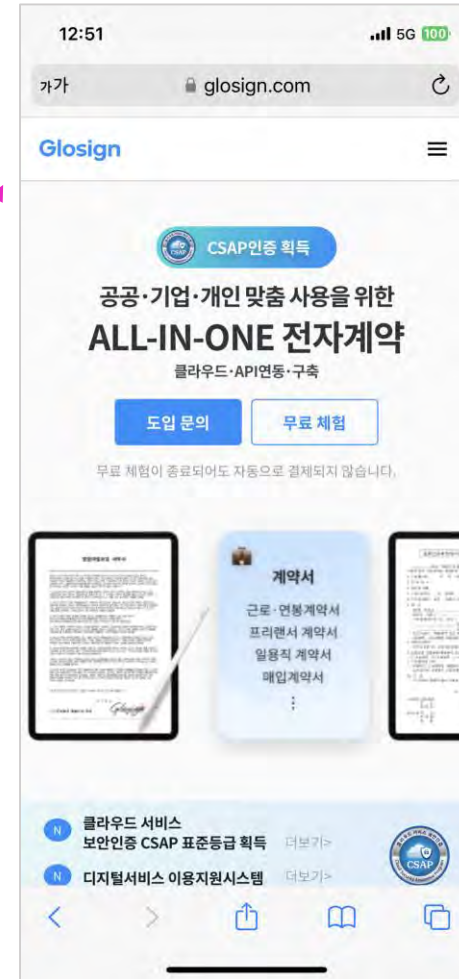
12:51
5G 100

가가 glosign.com

Glosign

CSAP인증 획득

공공·기업·개인 맞춤 사용을 위한
ALL-IN-ONE 전자계약
클라우드·API연동·구축

도입 문의
무료 체험

무료 체험이 종료되어도 자동으로 결제되지 않습니다.

계약서
근로·연봉계약서
프리랜서 계약서
일용직 계약서
매입계약서
⋮

N 클라우드 서비스 보안인증 CSAP 표준등급 획득 더보기>
N 디지털서비스 이용지원시스템 더보기>

CSAP